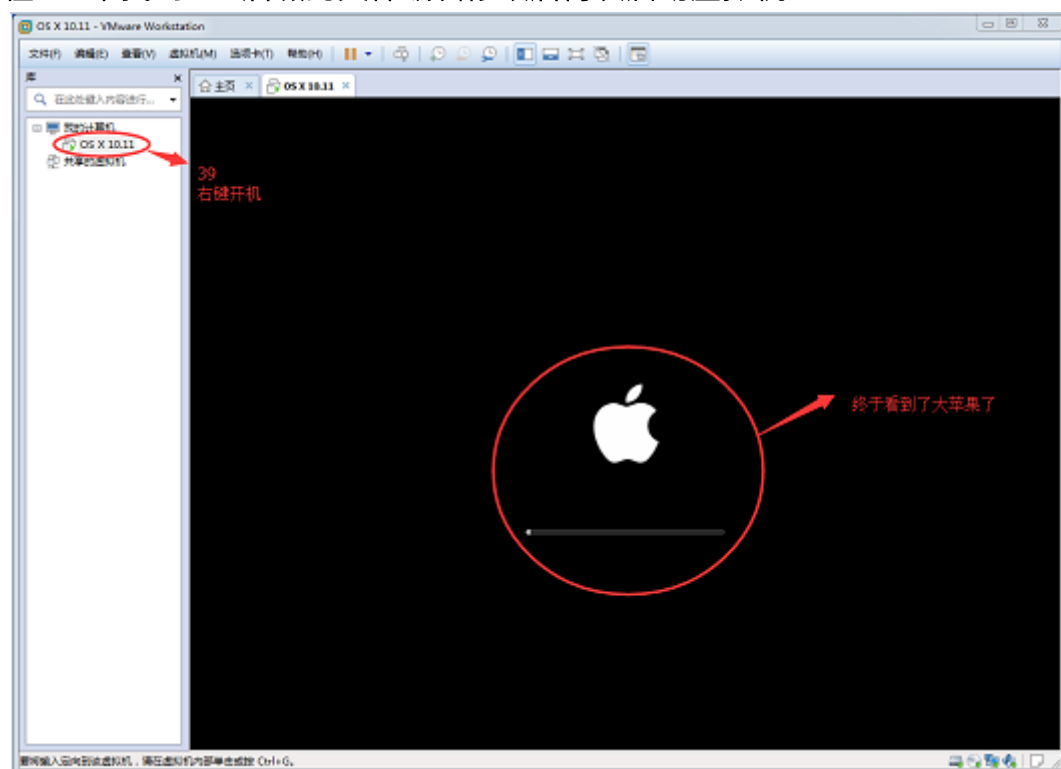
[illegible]

OS X 10.11 - VMware Workstation

文件(F) 编辑(E) 查看(V) 虚拟机(M) 选项卡(T) 帮助(H)

库

在此处键入内容进行...

我的计算机

OS X 10.11

共享的虚拟机

主页

OS X 10.11

39
右键开机

终于看到了大苹果了

要将输入定向到该虚拟机，请在虚拟机内部单击或按 Ctrl+G。